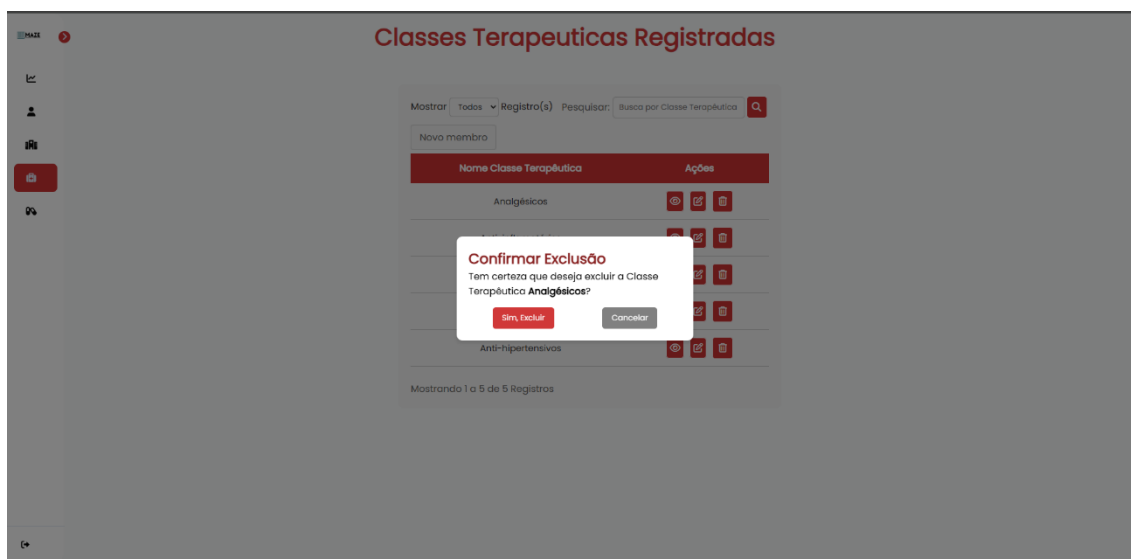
MAZE

Classes Terapeuticas Registradas

Mostrar Todos Registro(s) Pesquisar: Busca por Classe Terapêutica

Novo membro

| Nome Classe Terapêutica | Ações |
|---|---|
| Analgésicos | |
| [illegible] | |
| | |
| | |
| Anti-hipertensivos | |

Mostrando 1 a 5 de 5 Registros

Confirmar Exclusão
Tem certeza que deseja excluir a Classe Terapêutica **Analgésicos**?

Sim, Excluir Cancelar